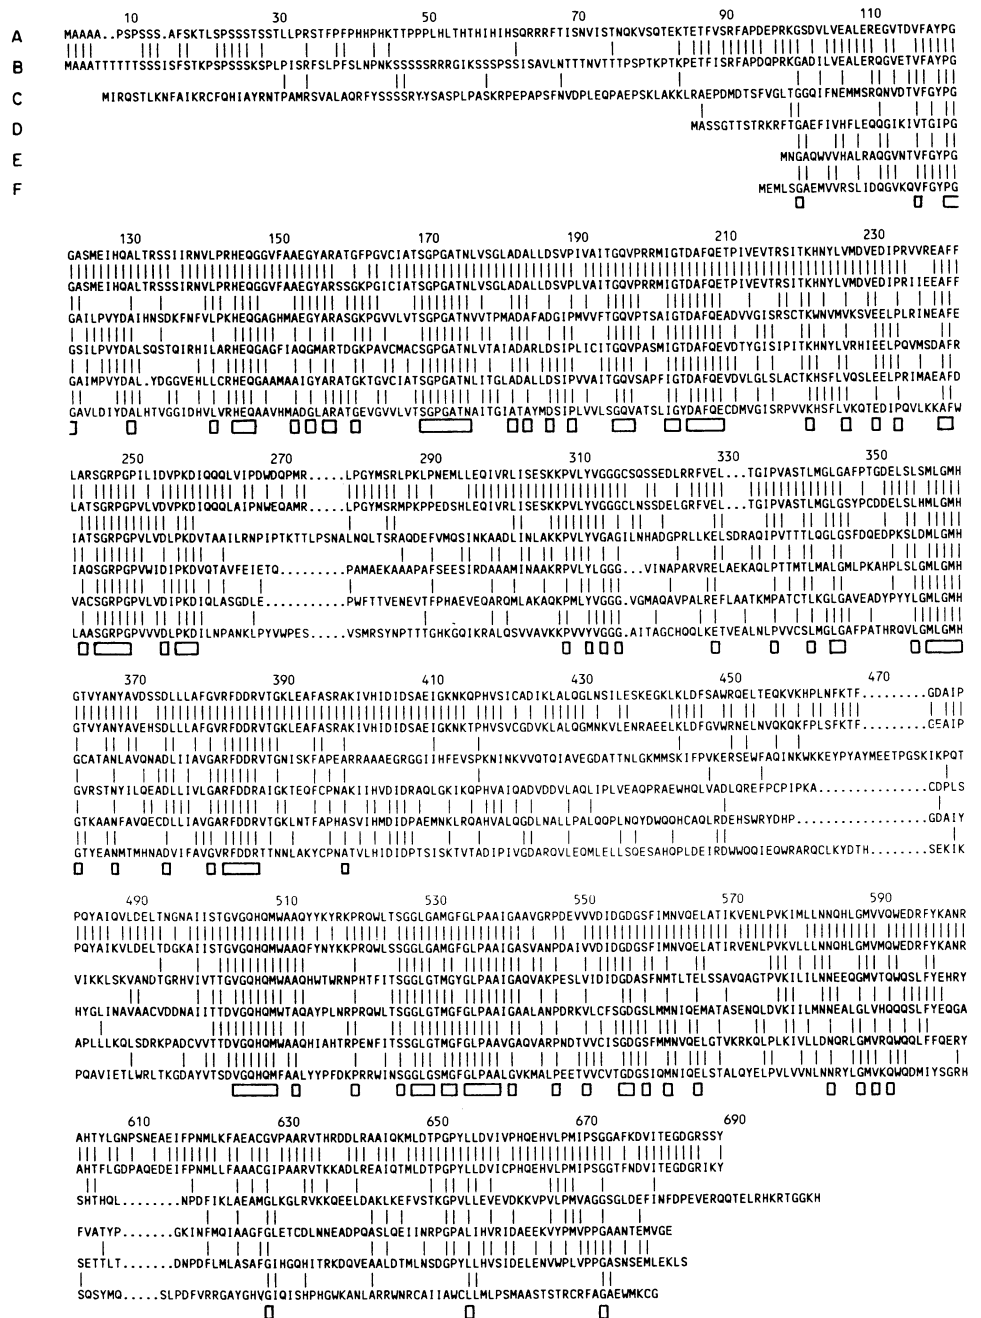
A B C D E F

10 30 50 70 90 110

MAAAA..PSPSSS.AFSKTLSPSSSTSSTLLPRSTFPFPHHPHKTTPPPLHLTHTHIHIHSQRRRFTISNVISTNQKVSQTEKTETFVSRFAPDEPRKGSDVLVEALEREGVTDVFAYPG
MAAATTTTTSSSISFSTKPSPSSSKSPLPISRFSLPFSLNPNKSSSSSRRRGIKSSSPSSISAVLNTTTNVTTTPSPTKPTKPETFISRFAPDQPRKGADILVEALERQGVETVFAYPG
MIRQSTLKNFAIKRCFQHIAYRNTPAMRSVALAQRFYSSSSRYSASPLPASKRPEPAPSFNVDPLEQPAEPSKLAKKLRAEPDMDTSFVGLTGGQIFNEMMSRQNVDTVFGYPG
MASSGTTSTRKRFTGAEFIVHFLEQQGIKIVTGIPG
MNGAQWVVHALRAQGVNTVFGYPG
MEMLSGAEMVVRSLIDQGVKQVFGYPG

130 150 170 190 210 230

GASMEIHQALTRSSIIRNVLPRHEQGGVFAAEGYARATGFPGVCIATSGPGATNLVSGLADALLDSVPIVAITGQVPRRMIGTDAFQETPIVEVTRSITKHNYLVMDVEDIPRVVREAFF
GASMEIHQALTRSSIRNVLPRHEQGGVFAAEGYARSSGKPGICIATSGPGATNLVSGLADALLDSVPLVAITGQVPRRMIGTDAFQETPIVEVTRSITKHNYLVMDVEDIPRIIEEAFF
GAILPVYDAIHNSDKFNFVLPKHEQGAGHMAEGYARASGKPGVVLVTSGPGATNVVTPMADAFADGIPMVVFTGQVPTSAIGTDAFQEADVVGISRSCTKWNVMVKSVEELPLRINEAFE
GSILPVYDALSQSTQIRHILARHEQGAGFIAQGMARTDGKPAVCMACSGPGATNLVTAIADARLDSIPLICITGQVPASMIGTDAFQEVDTYGISIPITKHNYLVRHIEELPQVMSDAFR
GAIMPVYDAL.YDGGVEHLLCRHEQGAAMAAIGYARATGKTGVCIATSGPGATNLITGLADALLDSIPVVAITGQVSAPFIGTDAFQEVDVLGLSLACTKHSFLVQSLEELPRIMAEAFD
GAVLDIYDALHTVGGIDHVLVRHEQAAVHMADGLARATGEVGVVLVTSGPGATNAITGIATAYMDSIPLVVLSGQVATSLIGYDAFQECDMVGISRPVVKHSFLVKQTEDIPQVLKKAFW

250 270 290 310 330 350

LARSGRPGPILIDVPKDIQQQLVIPDWDQPMR.....LPGYMSRLPKLPNEMLLEQIVRLISESKKPVLYVGGGCSQSSEDLRRFVEL...TGIPVASTLMGLGAFPTGDELSLSMLGMH
LATSGRPGPVLVDVPKDIQQQLAIPNWEQAMR.....LPGYMSRMPKPPEDSHLEQIVRLISESKKPVLYVGGGCLNSSDELGRFVEL...TGIPVASTLMGLGSYPCDDELSLHMLGMH
IATSGRPGPVLVDLPKDVTAAILRNPIPTKTTLPSNALNQLTSRAQDEFVMQSINKAADLINLAKKPVLYVGAGILNHADGPRLLKELSDRAQIPVTTTLQGLGSFDQEDPKSLDMLGMH
IAQSGRPGPVWIDIPKDVQTAVFEIETQ.........PAMAEKAAAPAFSEESIRDAAAMINAAKRPVLYLGGG...VINAPARVRELAEKAQLPTTMTLMALGMLPKAHPLSLGMLGMH
VACSGRPGPVLVDIPKDIQLASGDLE...........PWFTTVENEVTFPHAEVEQARQMLAKAQKPMLYVGGG.VGMAQAVPALREFLAATKMPATCTLKGLGAVEADYPYYLGMLGMH
LAASGRPGPVVVDLPKDILNPANKLPYVWPES.....VSMRSYNPTTTGHKGQIKRALQSVVAVKKPVVYVGGG.AITAGCHQQLKETVEALNLPVVCSLMGLGAFPATHRQVLGMLGMH

370 390 410 430 450 470

GTVYANYAVDSSDLLLAFGVRFDDRVTGKLEAFASRAKIVHIDIDSAEIGKNKQPHVSICADIKLALQGLNSILESKEGKLKLDFSAWRQELTEQKVKHPLNFKTF.........GDAIP
GTVYANYAVEHSDLLLAFGVRFDDRVTGKLEAFASRAKIVHIDIDSAEIGKNKTPHVSVCGDVKLALQGMNKVLENRAEELKLDFGVWRNELNVQKQKFPLSFKTF.........CEAIP
GCATANLAVQNADLIIAVGARFDDRVTGNISKFAPEARRAAAEGRGGIIHFEVSPKNINKVVQTQIAVEGDATTNLGKMMSKIFPVKERSEWFAQINKWKKEYPYAYMEETPGSKIKPQT
GVRSTNYILQEADLLIVLGARFDDRAIGKTEQFCPNAKIIHVDIDRAQLGKIKQPHVAIQADVDDVLAQLIPLVEAQPRAEWHQLVADLQREFPCPIPKA..............CDPLS
GTKAANFAVQECDLLIAVGARFDDRVTGKLNTFAPHASVIHMDIDPAEMNKLRQAHVALQGDLNALLPALQQPLNQYDWQQHCAQLRDEHSWRYDHP....................GDAIY
GTYEANMTMHNADVIFAVGVRFDDRTTNNLAKYCPNATVLHIDIDPTSISKTVTADIPIVGDARQVLEQMLELLSQESAHQPLDEIRDWWQQIEQWRARQCLKYDTH........SEKIK

490 510 530 550 570 590

PQYAIQVLDELTNGNAIISTGVGQHQMWAAQYYKYRKPRQWLTSGGLGAMGFGLPAAIGAAVGRPDEVVVDIDGDGSFIMNVQELATIKVENLPVKIMLLNNQHLGMVVQWEDRFYKANR
PQYAIKVLDELTDGKAIISTGVGQHQMWAAQFYNYKKPRQWLSSGGLGAMGFGLPAAIGASVANPDAIVVDIDGDGSFIMNVQELATIRVENLPVKVLLLNNQHLGMVMQWEDRFYKANR
VIKKLSKVANDTGRHVIVTTGVGQHQMWAAQHWTWRNPHTFITSGGLGTMGYGLPAAIGAQVAKPESLVIDIDGDASFNMTLTELSSAVQAGTPVKILILNNEEQGMVTQWQSLFYEHRY
HYGLINAVAACVDDNAIITTDVGQHQMWTAQAYPLNRPRQWLTSGGLGTMGFGLPAAIGAALANPDRKVLCFSGDGSLMMNIQEMATASENQLDVKIILMNNEALGLVHQQQSLFYEQGA
APLLLKQLSDRKPADCVVTTDVGQHQMWAAQHIAHTRPENFITSSGLGTMGFGLPAAVGAQVARPNDTVVCISGDGSFMMNVQELGTVKRKQLPLKIVLLDNQRLGMVRQWQQLFFQERY
PQAVIETLWRLTKGDAYVTSDVGQHQMFAALYYPFDKPRRWINSGGLGGMGFGLPAALGVKMALPEETVVCVTGDGSIQMNIQELSTALQYELPVLVVNLNNRYLGMVKQWQDMIYSGRH

610 630 650 670 690

AHTYLGNPSNEAEIFPNMLKFAEACGVPAARVTHRDDLRAAIQKMLDTPGPYLLDVIVPHQEHVLPMIPSGGAFKDVITEGDGRSSY
AHTFLGDPAQEDEIFPNMLLFAAACGIPAARVTKKADLREAIQTMLDTPGPYLLDVICPHQEHVLPMIPSGGTFNDVITEGDGRIKY
SHTHQL........NPDFIKLAEAMGLKGLRVKKQEELDAKLKEFVSTKGPVLLEVEVDKKVPVLPMVAGGSGLDEFINFDPEVERQQTELRHKRTGGKH
FVATYP.......GKINFMQIAAGFGLETCDLNNEADPQASLQEIINRPGPALIHVRIDAEEKVYPMVPPGAANTEMVGE
SETTLT.......DNPDFLMLASAFGIHGQHITRKDQVEAALDTMLNSDGPYLLHVSIDELENVWPLVPPGASNSEMLEKLS
SQSYMQ.....SLPDFVRRGAYGHVGIQISHPHGWKANLARRWNRCAIIAWCLLMLPSMAASTSTRCRFAGAEWMKCG